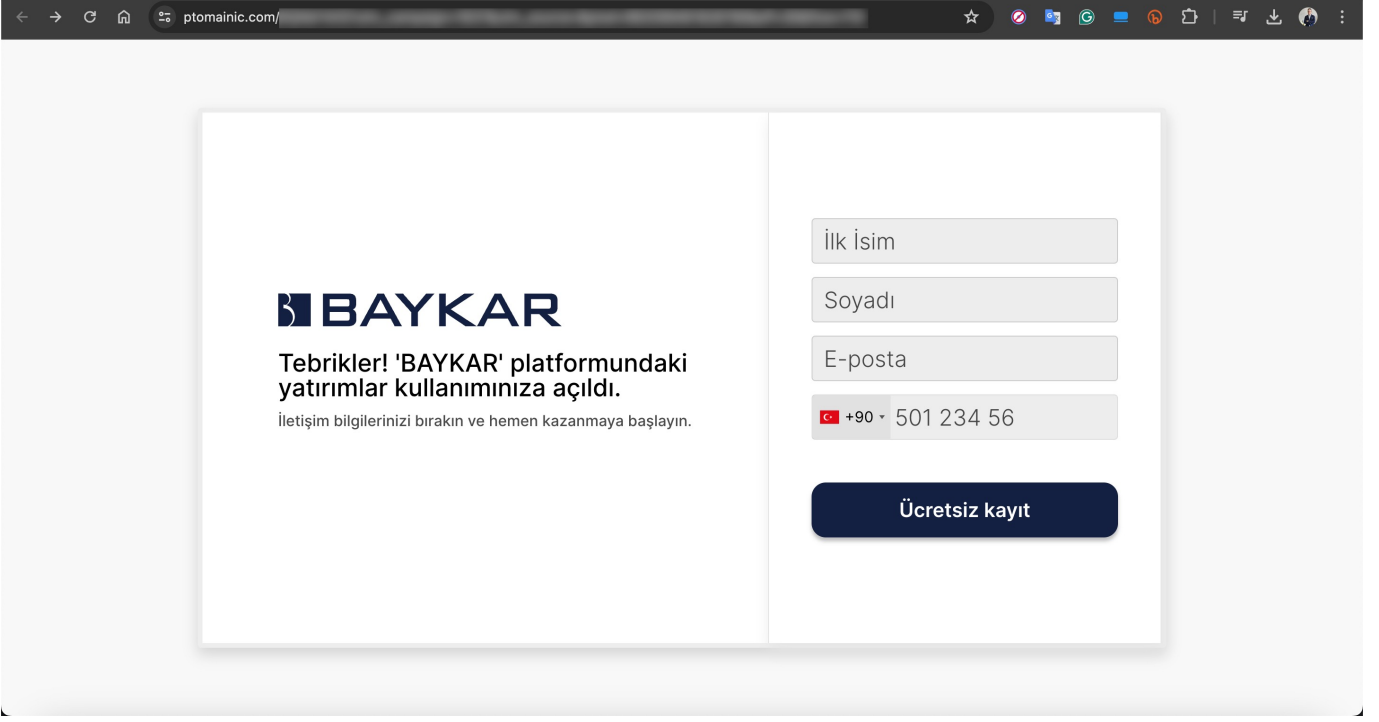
ptomainic.com/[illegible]

BAYKAR

Tebrikler! 'BAYKAR' platformundaki yatırımlar kullanımınıza açıldı.

İletişim bilgilerinizi bırakın ve hemen kazanmaya başlayın.

İlk İsim

Soyadı

E-posta

+90 501 234 56

Ücretsiz kayıt